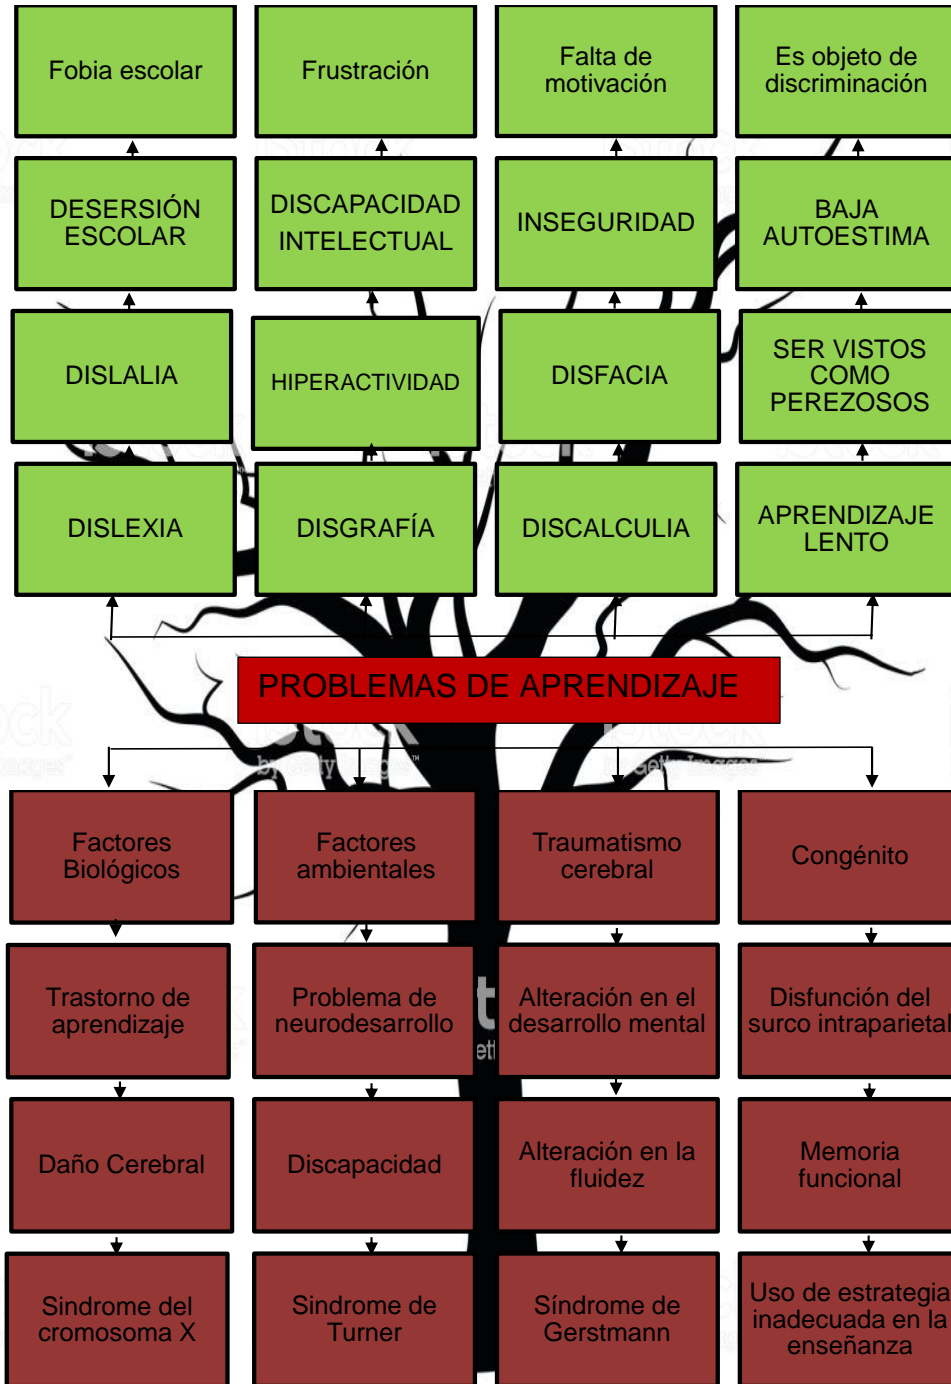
Fobia escolar

Frustración

Falta de motivación

Es objeto de discriminación

DESERSIÓN ESCOLAR

DISCAPACIDAD INTELECTUAL

INSEGURIDAD

BAJA AUTOESTIMA

DISLALIA

HIPERACTIVIDAD

DISFACIA

SER VISTOS COMO PEREZOSOS

DISLEXIA

DISGRAFÍA

DISCALCULIA

APRENDIZAJE LENTO

PROBLEMAS DE APRENDIZAJE

Factores Biológicos

Factores ambientales

Traumatismo cerebral

Congénito

Trastorno de aprendizaje

Problema de neurodesarrollo

Alteración en el desarrollo mental

Disfunción del surco intraparietal

Daño Cerebral

Discapacidad

Alteración en la fluidez

Memoria funcional

Sindrome del cromosoma X

Sindrome de Turner

Síndrome de Gerstmann

Uso de estrategia inadecuada en la enseñanza